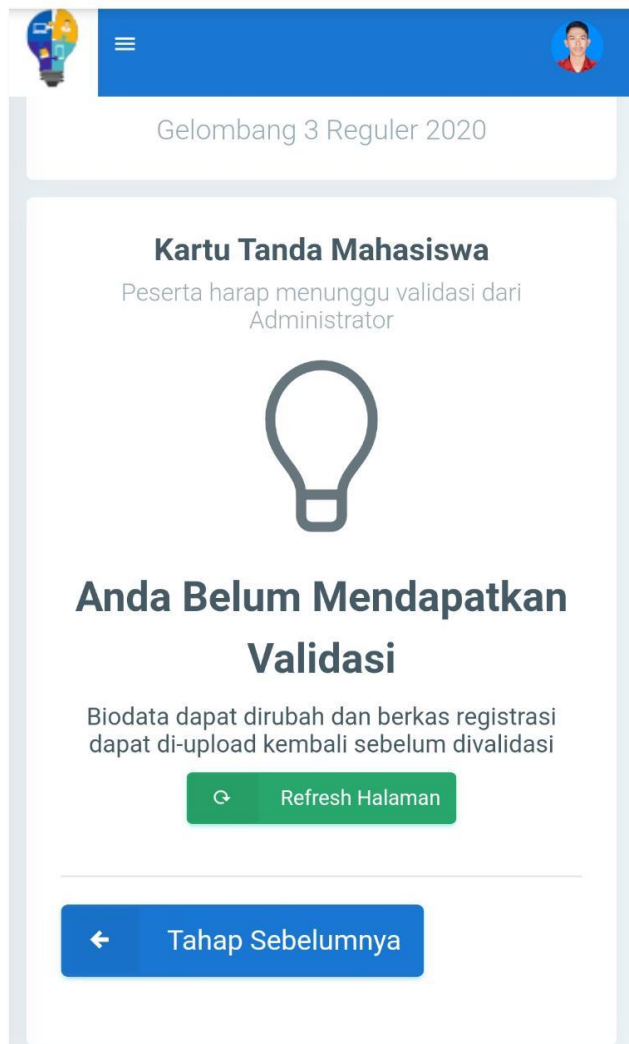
Gelombang 3 Reguler 2020

Kartu Tanda Mahasiswa

Peserta harap menunggu validasi dari Administrator

Anda Belum Mendapatkan Validasi

Biodata dapat dirubah dan berkas registrasi dapat di-upload kembali sebelum divalidasi

Refresh Halaman

Tahap Sebelumnya